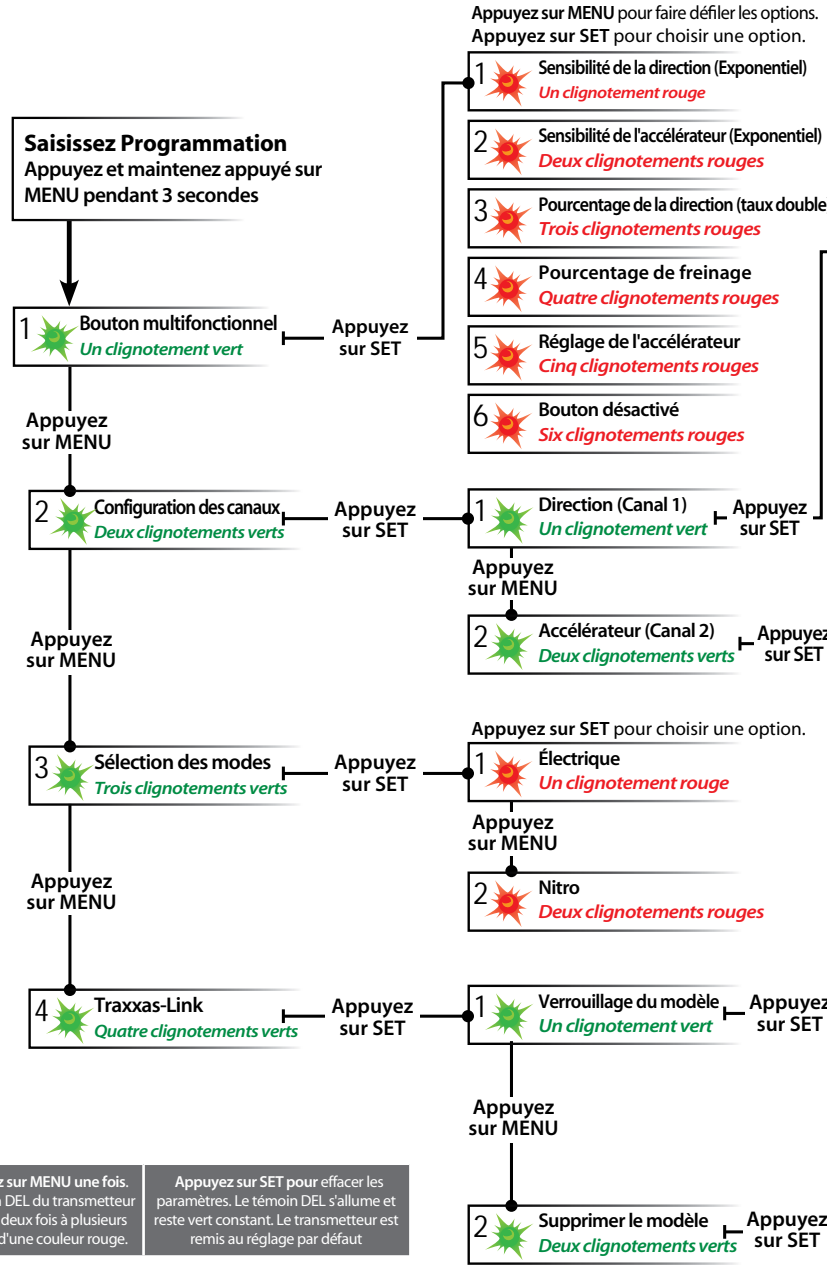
**Appuyez sur MENU** pour faire défiler les options.
**Appuyez sur SET** pour choisir une option.

**Saisissez Programmation**
**Appuyez et maintenez appuyé sur MENU pendant 3 secondes**

1 **Bouton multifonctionnel**
*Un clignotement vert*

**Appuyez sur SET**

1 **Sensibilité de la direction (Exponentiel)**
*Un clignotement rouge*

2 **Sensibilité de l'accélérateur (Exponentiel)**
*Deux clignotements rouges*

3 **Pourcentage de la direction (taux double**
*Trois clignotements rouges*

4 **Pourcentage de freinage**
*Quatre clignotements rouges*

5 **Réglage de l'accélérateur**
*Cinq clignotements rouges*

6 **Bouton désactivé**
*Six clignotements rouges*

**Appuyez sur MENU**

2 **Configuration des canaux**
*Deux clignotements verts*

**Appuyez sur SET**

1 **Direction (Canal 1)**
*Un clignotement vert*

**Appuyez sur SET**

**Appuyez sur MENU**

2 **Accélérateur (Canal 2)**
*Deux clignotements verts*

**Appuyez sur SET**

**Appuyez sur MENU**

**Appuyez sur SET** pour choisir une option.

3 **Sélection des modes**
*Trois clignotements verts*

**Appuyez sur SET**

1 **Électrique**
*Un clignotement rouge*

**Appuyez sur MENU**

2 **Nitro**
*Deux clignotements rouges*

**Appuyez sur MENU**

4 **Traxxas-Link**
*Quatre clignotements verts*

**Appuyez sur SET**

1 **Verrouillage du modèle**
*Un clignotement vert*

**Appuyez sur SET**

**Appuyez sur MENU**

2 **Supprimer le modèle**
*Deux clignotements verts*

**Appuyez sur SET**

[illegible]z sur MENU une fois. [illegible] DEL du transmetteur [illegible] deux fois à plusieurs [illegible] d'une couleur rouge.

**Appuyez sur SET pour** effacer les paramètres. Le témoin DEL s'allume et reste vert constant. Le transmetteur est remis au réglage par défaut